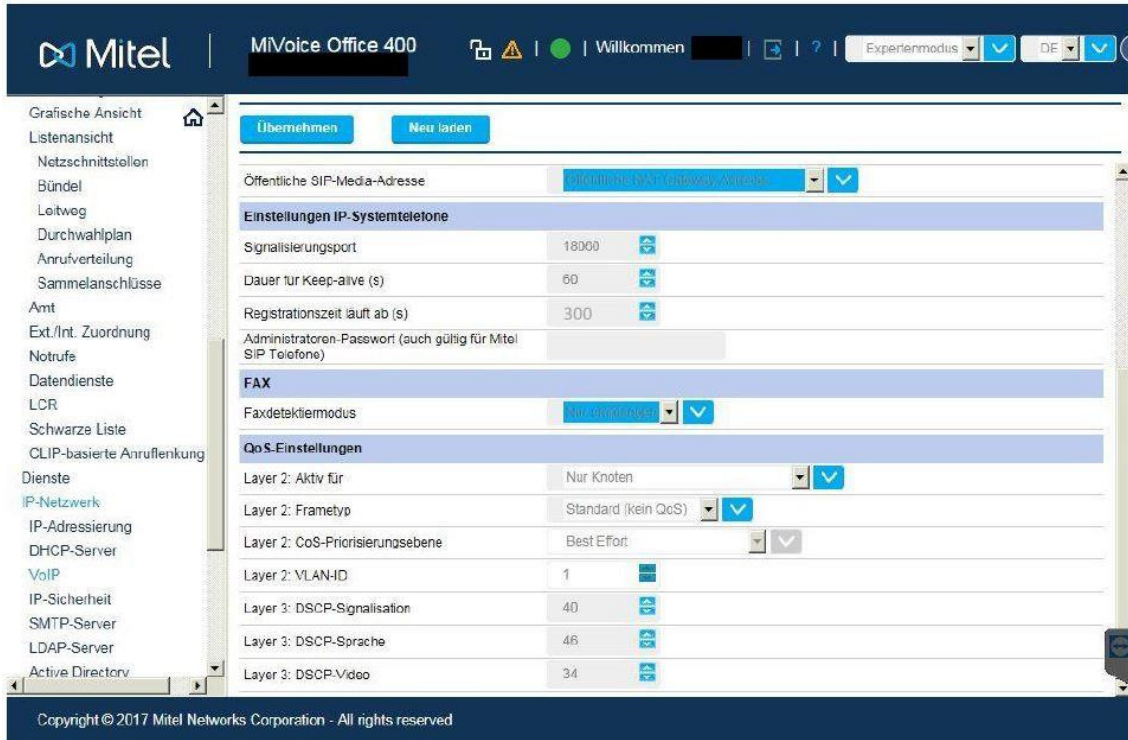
Mitel | MiVoice Office 400 | Willkommen | ? | Expertenmodus | DE

Grafische Ansicht
Listenansicht
Netzschnittstellen
Bündel
Leitweg
Durchwahlplan
Anrufverteilung
Sammelanschlüsse
Amt
Ext./Int. Zuordnung
Notrufe
Datendienste
LCR
Schwarze Liste
CLIP-basierte Anruflenkung
Dienste
IP-Netzwerk
IP-Adressierung
DHCP-Server
VoIP
IP-Sicherheit
SMTP-Server
LDAP-Server
Active Directory

Übernehmen
Neu laden

| | |
|---|---|
| Öffentliche SIP-Media-Adresse | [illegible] |
| **Einstellungen IP-Systemtelefone** | |
| Signalisierungsport | 18060 |
| Dauer für Keep-alive (s) | 60 |
| Registrationszeit läuft ab (s) | 300 |
| Administratoren-Passwort (auch gültig für Mitel SIP Telefone) | |
| **FAX** | |
| Faxdetektiermodus | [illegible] |
| **QoS-Einstellungen** | |
| Layer 2: Aktiv für | Nur Knoten |
| Layer 2: Frametyp | Standard (kein QoS) |
| Layer 2: CoS-Priorisierungsebene | Best Effort |
| Layer 2: VLAN-ID | 1 |
| Layer 3: DSCP-Signalisation | 40 |
| Layer 3: DSCP-Sprache | 46 |
| Layer 3: DSCP-Video | 34 |

Copyright © 2017 Mitel Networks Corporation - All rights reserved